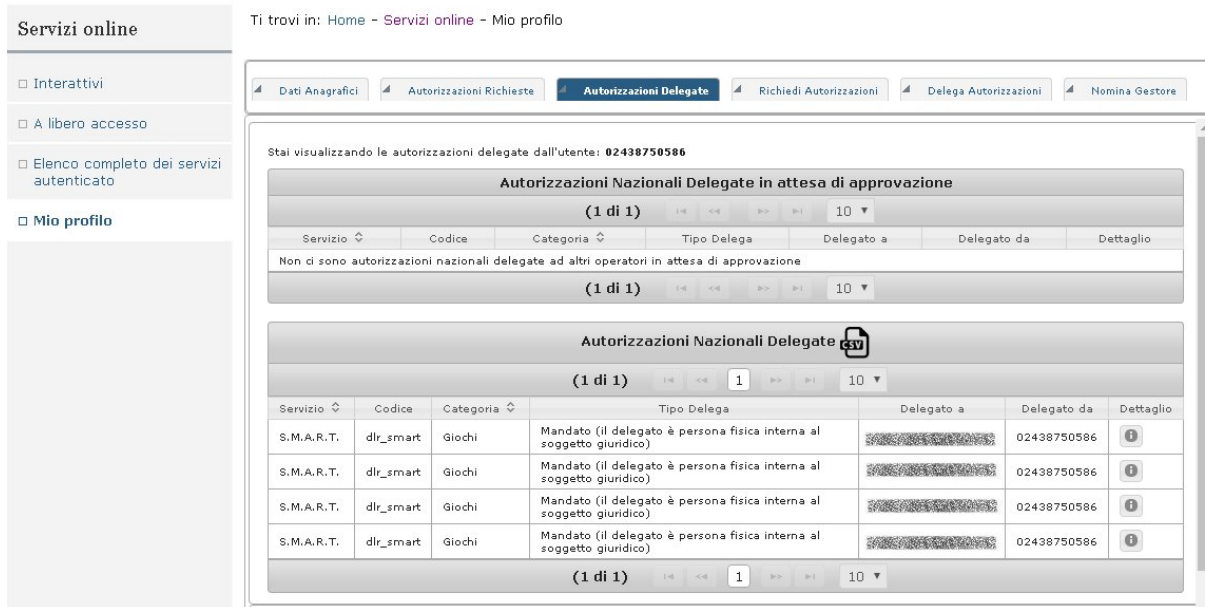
Servizi online

□ Interattivi

□ A libero accesso

□ Elenco completo dei servizi autenticato

□ Mio profilo

Ti trovi in: Home - Servizi online - Mio profilo

Dati Anagrafici | Autorizzazioni Richieste | Autorizzazioni Delegate | Richiedi Autorizzazioni | Delega Autorizzazioni | Nomina Gestore

Stai visualizzando le autorizzazioni delegate dall'utente: 02438750586

Autorizzazioni Nazionali Delegate in attesa di approvazione

(1 di 1) 10 ▼

| Servizio | Codice | Categoria | Tipo Delega | Delegato a | Delegato da | Dettaglio |
|---|---|---|---|---|---|---|
| Non ci sono autorizzazioni nazionali delegate ad altri operatori in attesa di approvazione | | | | | | |

(1 di 1) 10 ▼

Autorizzazioni Nazionali Delegate CSV

(1 di 1) 1 10 ▼

| Servizio | Codice | Categoria | Tipo Delega | Delegato a | Delegato da | Dettaglio |
|---|---|---|---|---|---|---|
| S.M.A.R.T. | dlr_smart | Giochi | Mandato (il delegato è persona fisica interna al soggetto giuridico) | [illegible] | 02438750586 | |
| S.M.A.R.T. | dlr_smart | Giochi | Mandato (il delegato è persona fisica interna al soggetto giuridico) | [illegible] | 02438750586 | |
| S.M.A.R.T. | dlr_smart | Giochi | Mandato (il delegato è persona fisica interna al soggetto giuridico) | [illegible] | 02438750586 | |
| S.M.A.R.T. | dlr_smart | Giochi | Mandato (il delegato è persona fisica interna al soggetto giuridico) | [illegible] | 02438750586 | |

(1 di 1) 1 10 ▼